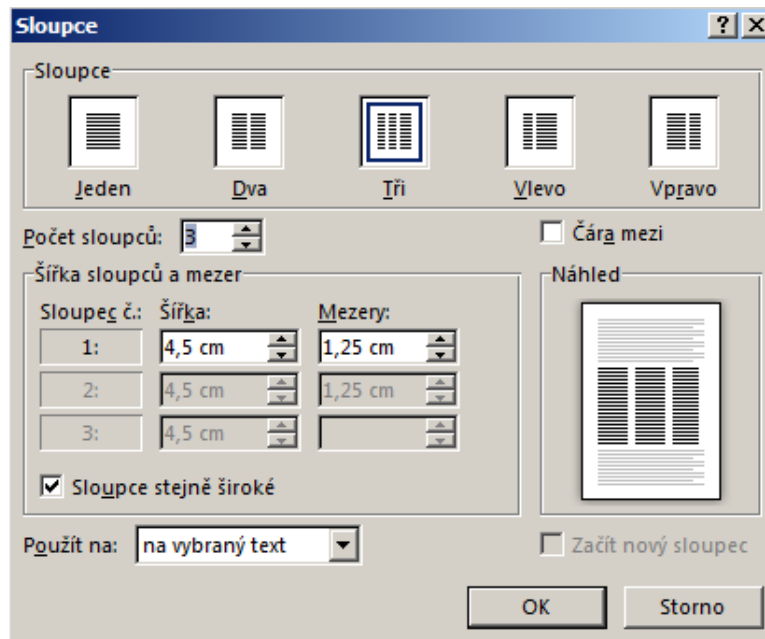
Sloupce ? X

Sloupce

Jeden Dva Tři Vlevo Vpravo

Počet sloupců: 3

Čára mezi

Šířka sloupců a mezer

Sloupec č.: Šířka: Mezery:

| Sloupec č. | Šířka | Mezery |
|---|---|---|
| 1: | 4,5 cm | 1,25 cm |
| 2: | 4,5 cm | 1,25 cm |
| 3: | 4,5 cm | |

Sloupce stejně široké

Náhled

Použít na: na vybraný text

Začít nový sloupec

OK Storno